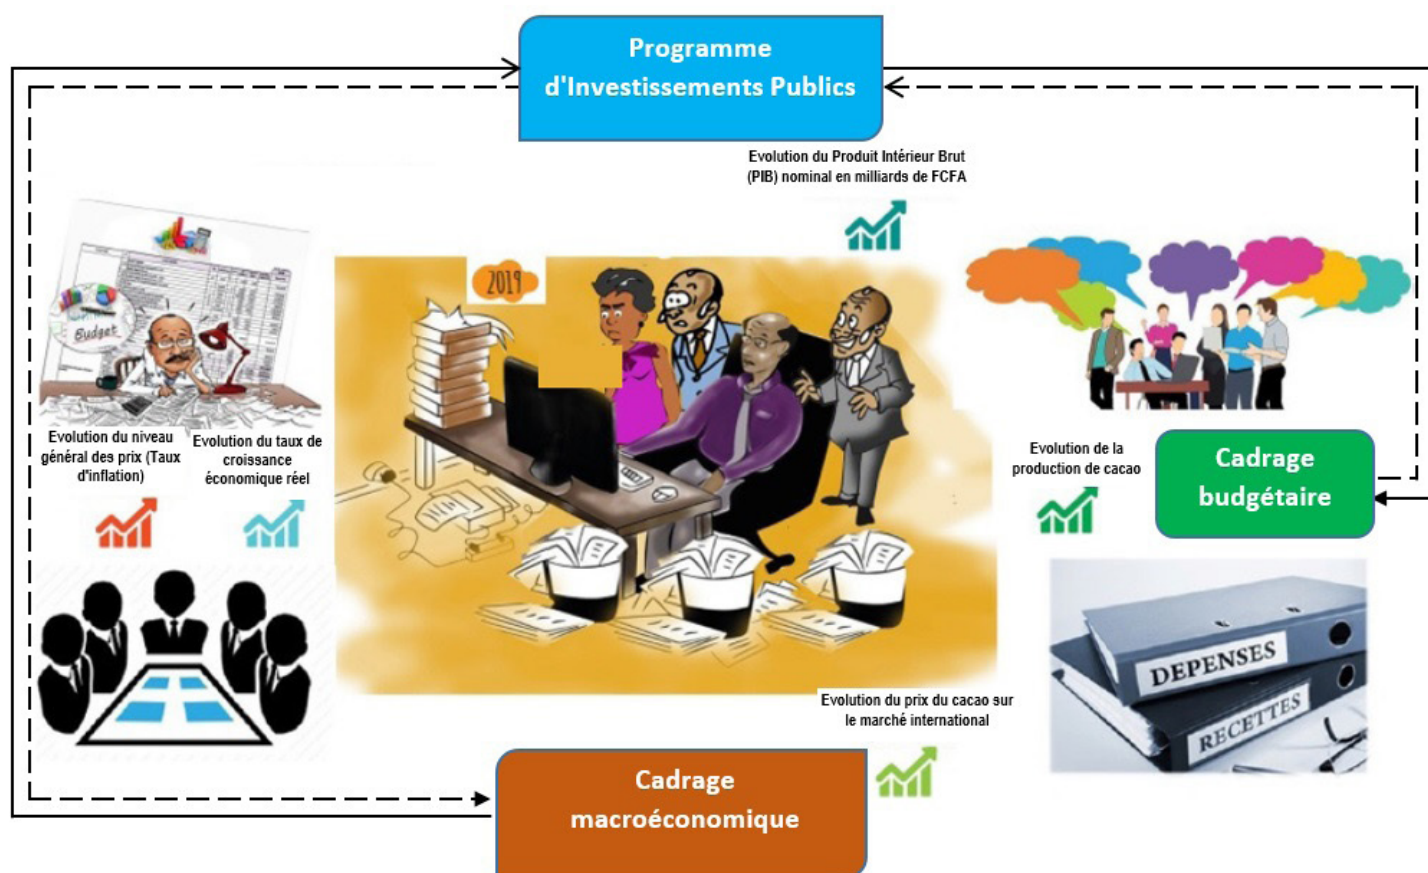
Programme d'Investissements Publics

Evolution du Produit Intérieur Brut (PIB) nominal en milliards de FCFA

2019

Budget

Evolution du niveau général des prix (Taux d'inflation)

Evolution du taux de croissance économique réel

Evolution de la production de cacao

Cadrage budgétaire

DEPENSES

RECETTES

Evolution du prix du cacao sur le marché international

Cadrage macroéconomique